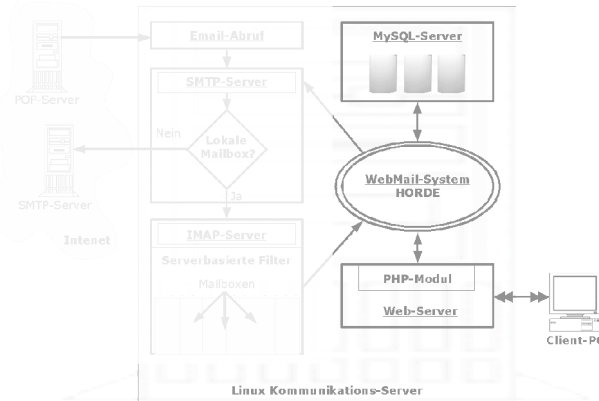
POP-Server

Email-Abruf

SMTP-Server

Nein

Lokale Mailbox?

Ja

SMTP-Server

Internet

IMAP-Server

Serverbasierte Filter

Mailboxen

MySQL-Server

WebMail-System
HORDE

PHP-Modul

Web-Server

Client-PC

Linux Kommunikations-Server